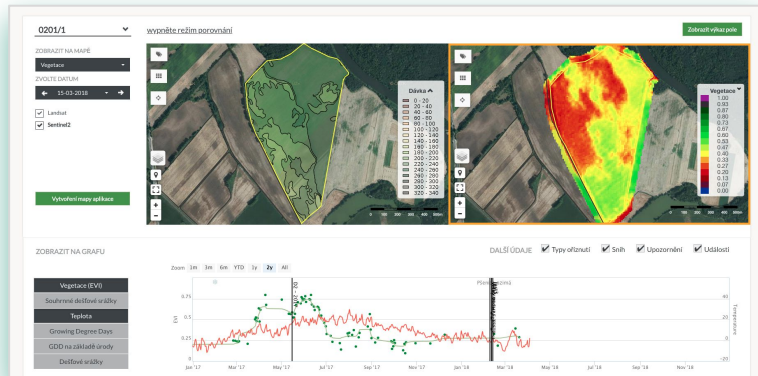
0201/1

wypněte režim porovnání

Zobrazit výkaz pole

ZOBRAZIT NA MAPĚ

Vegetace

ZVOLTE DATUM

15-03-2018

Landsat

Sentinel2

Dávka

0 - 20
20 - 40
40 - 60
60 - 80
80 - 100
100 - 120
120 - 140
140 - 160
160 - 180
180 - 200
200 - 220
220 - 240
240 - 260
260 - 280
280 - 300
300 - 320
320 - 340

Vegetace

1.00
0.93
0.87
0.80
0.73
0.67
0.60
0.53
0.47
0.40
0.33
0.27
0.20
0.13
0.07
0.00

Vytvoření mapy aplikace

ZOBRAZIT NA GRAFU

DALŠÍ ÚDAJE

Typy oříznutí

Sníh

Upozornění

Události

Zoom 1m 3m 6m YTD 1y 2y All

Vegetace (EVI)

Souhrnné dešťové srážky

Teplota

Growing Degree Days

GDD na základě úrody

Dešťové srážky

0.75

0.5

0.25

0

EVI

40

20

0

-20

Temperature

Plodina: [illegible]

Jan '17

Mar '17

May '17

Jul '17

Sep '17

Nov '17

Jan '18

Mar '18

May '18

Jul '18

Sep '18

Nov '18